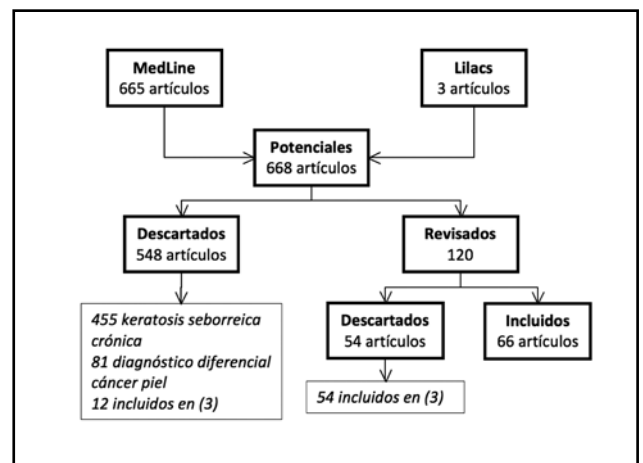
MedLine
665 artículos

Lilacs
3 artículos

Potenciales
668 artículos

Descartados
548 artículos

Revisados
120

455 keratosis seborreica crónica
81 diagnóstico diferencial cáncer piel
12 incluidos en (3)

Descartados
54 artículos

Incluidos
66 artículos

54 incluidos en (3)